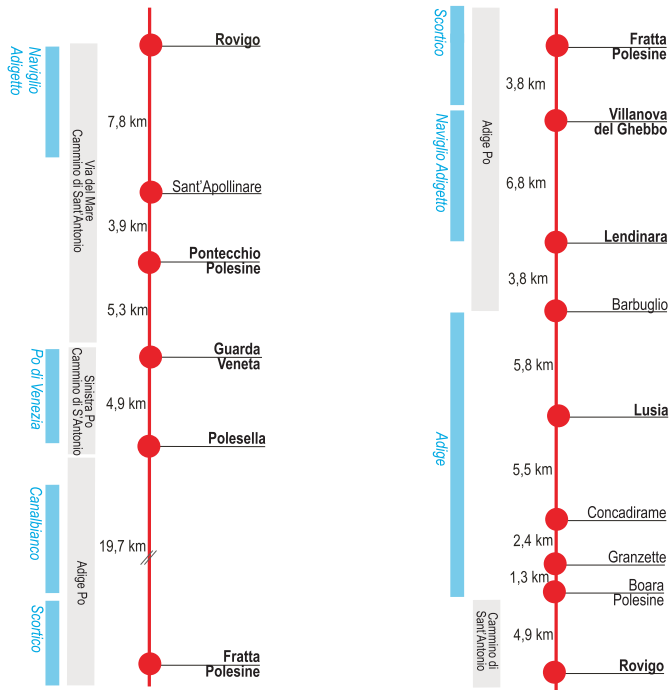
Naviglio Adigetto

Via del Mare
Cammino di Sant'Antonio

Rovigo

7,8 km

Sant'Apollinare

3,9 km

Pontecchio Polesine

5,3 km

Po di Venezia

Sinistra Po
Cammino di S.Antonio

Guarda Veneta

4,9 km

Polesella

Canalbianco

Scortico

Adige Po

19,7 km

Fratta Polesine

Scortico

Naviglio Adigetto

Adige Po

Fratta Polesine

3,8 km

Villanova del Ghebbo

6,8 km

Lendinara

3,8 km

Barbuglio

Adige

5,8 km

Lusia

5,5 km

Concadirame

2,4 km

Granzette

1,3 km

Boara Polesine

Cammino di Sant'Antonio

4,9 km

Rovigo